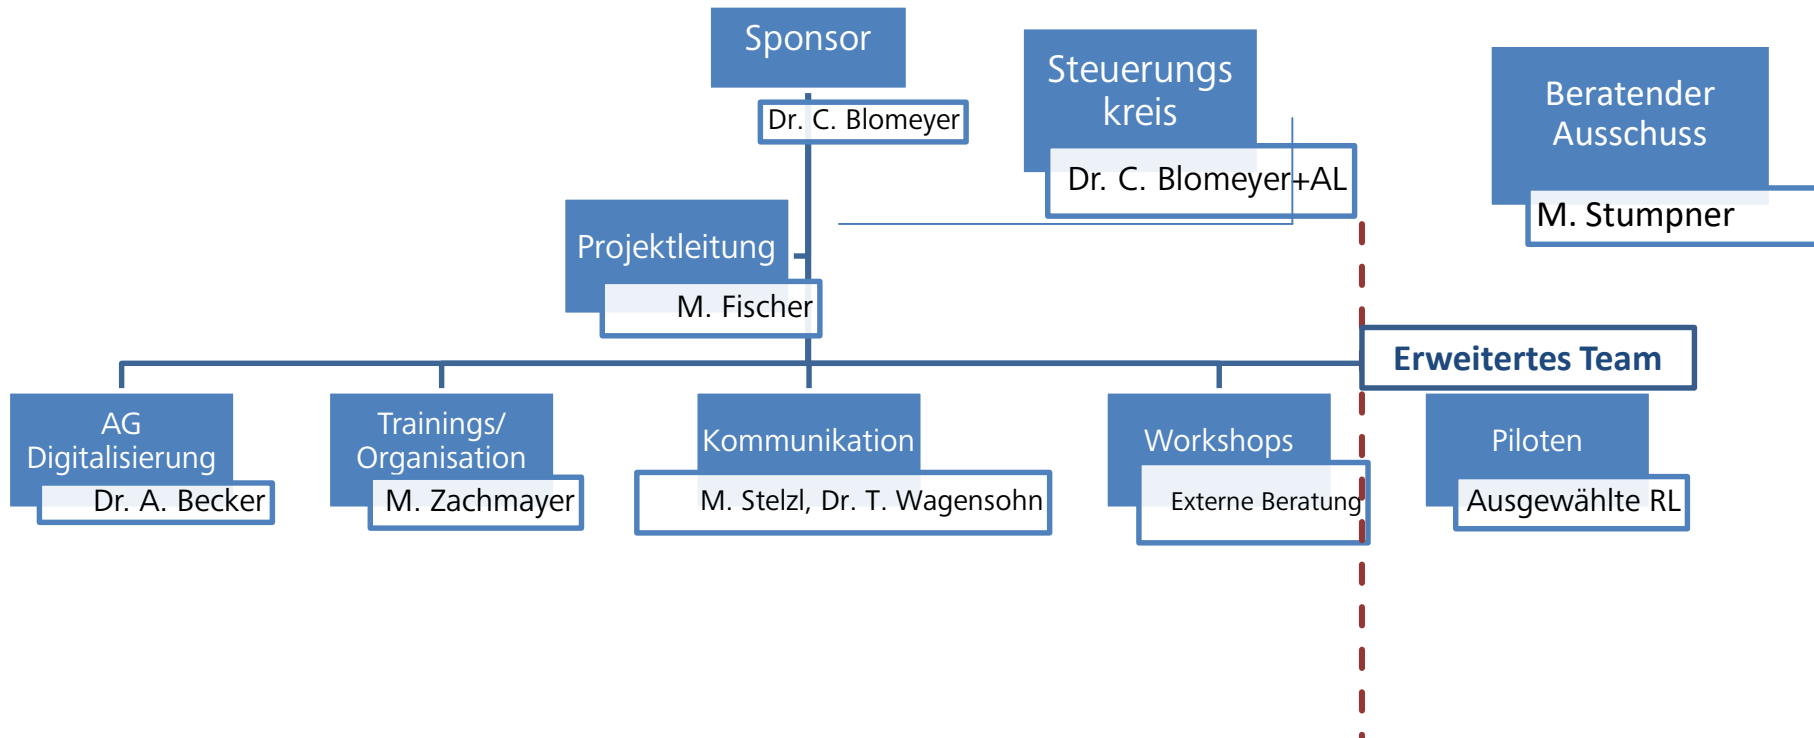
Sponsor

Dr. C. Blomeyer

Steuerungs kreis

Dr. C. Blomeyer+AL

Beratender Ausschuss

M. Stumpner

Projektleitung

M. Fischer

Erweitertes Team

AG Digitalisierung

Dr. A. Becker

Trainings/ Organisation

M. Zachmayer

Kommunikation

M. Stelzl, Dr. T. Wagensohn

Workshops

Externe Beratung

Piloten

Ausgewählte RL